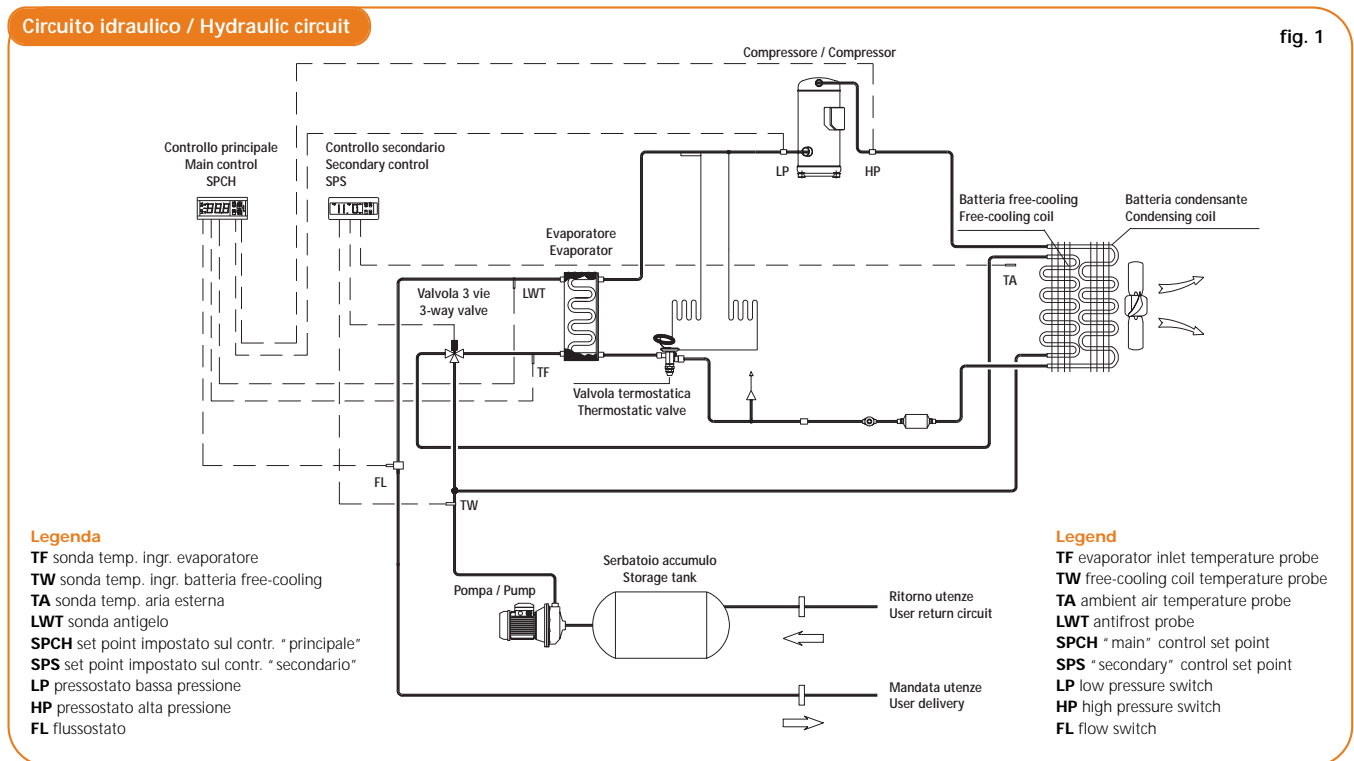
Circuito idraulico / Hydraulic circuit

fig. 1

Compressore / Compressor

Controllo principale
Main control
SPCH

Controllo secondario
Secondary control
SPS

LP

HP

Batteria free-cooling
Free-cooling coil

Batteria condensante
Condensing coil

Evaporatore
Evaporator

TA

Valvola 3 vie
3-way valve

LWT

TF

Valvola termostatica
Thermostatic valve

FL

TW

Legenda
**TF** sonda temp. ingr. evaporatore
**TW** sonda temp. ingr. batteria free-cooling
**TA** sonda temp. aria esterna
**LWT** sonda antigelo
**SPCH** set point impostato sul contr. "principale"
**SPS** set point impostato sul contr. "secondario"
**LP** pressostato bassa pressione
**HP** pressostato alta pressione
**FL** flussostato

Serbatoio accumulo
Storage tank

Pompa / Pump

Ritorno utenze
User return circuit

Mandata utenze
User delivery

Legend
**TF** evaporator inlet temperature probe
**TW** free-cooling coil temperature probe
**TA** ambient air temperature probe
**LWT** antifrost probe
**SPCH** "main" control set point
**SPS** "secondary" control set point
**LP** low pressure switch
**HP** high pressure switch
**FL** flow switch